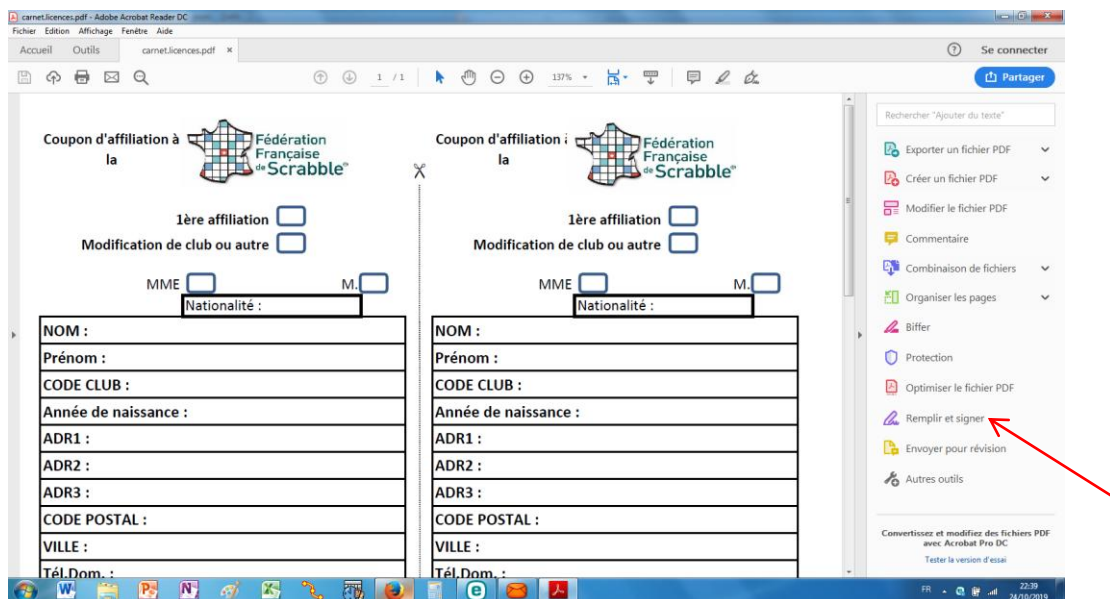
carnet.licences.pdf - Adobe Acrobat Reader DC
Fichier Edition Affichage Fenêtre Aide
Accueil Outils carnet.licences.pdf ×
Se connecter
1 / 1 137%
Partager

Coupon d'affiliation à la
Fédération Française de Scrabble®

1ère affiliation
Modification de club ou autre

MME M.
Nationalité :

| NOM : |
|---|
| Prénom : |
| CODE CLUB : |
| Année de naissance : |
| ADR1 : |
| ADR2 : |
| ADR3 : |
| CODE POSTAL : |
| VILLE : |
| Tél.Dom. : |

Coupon d'affiliation à la
Fédération Française de Scrabble®

1ère affiliation
Modification de club ou autre

MME M.
Nationalité :

| NOM : |
|---|
| Prénom : |
| CODE CLUB : |
| Année de naissance : |
| ADR1 : |
| ADR2 : |
| ADR3 : |
| CODE POSTAL : |
| VILLE : |
| Tél.Dom. : |

Rechercher "Ajouter du texte"
Exporter un fichier PDF
Créer un fichier PDF
Modifier le fichier PDF
Commentaire
Combinaison de fichiers
Organiser les pages
Biffer
Protection
Optimiser le fichier PDF
Remplir et signer
Envoyer pour révision
Autres outils

Convertissez et modifiez des fichiers PDF avec Acrobat Pro DC
Tester la version d'essai

FR 22:39 24/10/2019